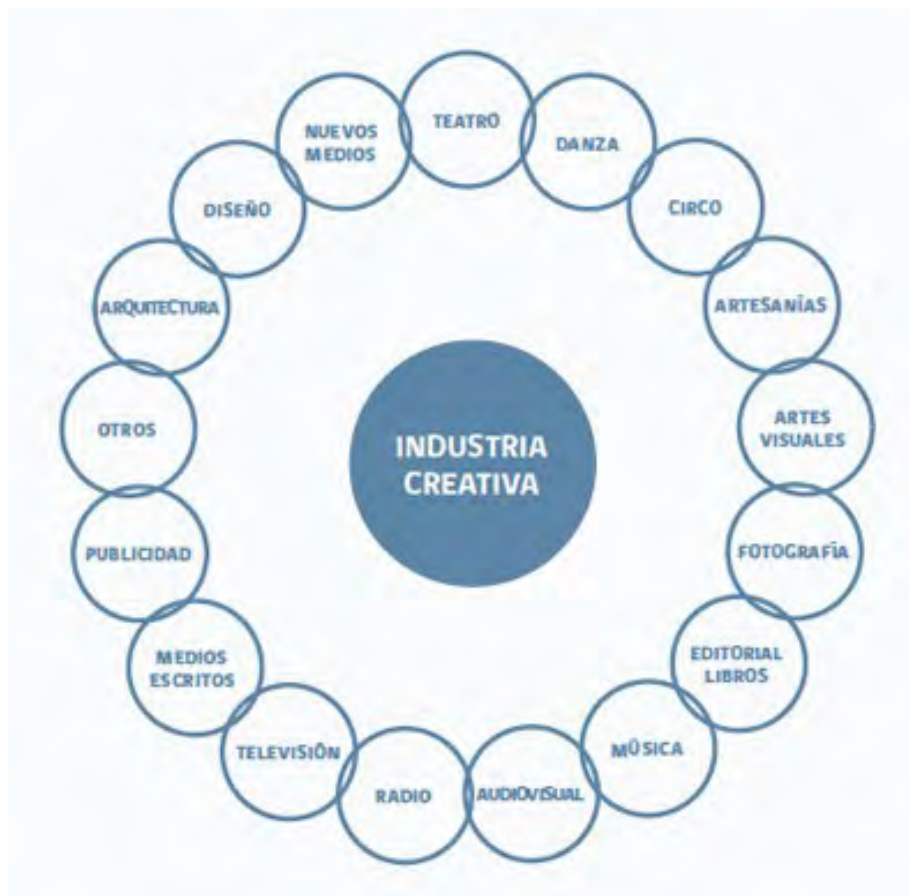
TEATRO

DANZA

CIRCO

ARTESANÍAS

ARTES VISUALES

FOTOGRAFÍA

EDITORIAL LIBROS

MÚSICA

AUDIOVISUAL

RADIO

TELEVISIÓN

MEDIOS ESCRITOS

PUBLICIDAD

OTROS

ARQUITECTURA

DISEÑO

NUEVOS MEDIOS

INDUSTRIA CREATIVA